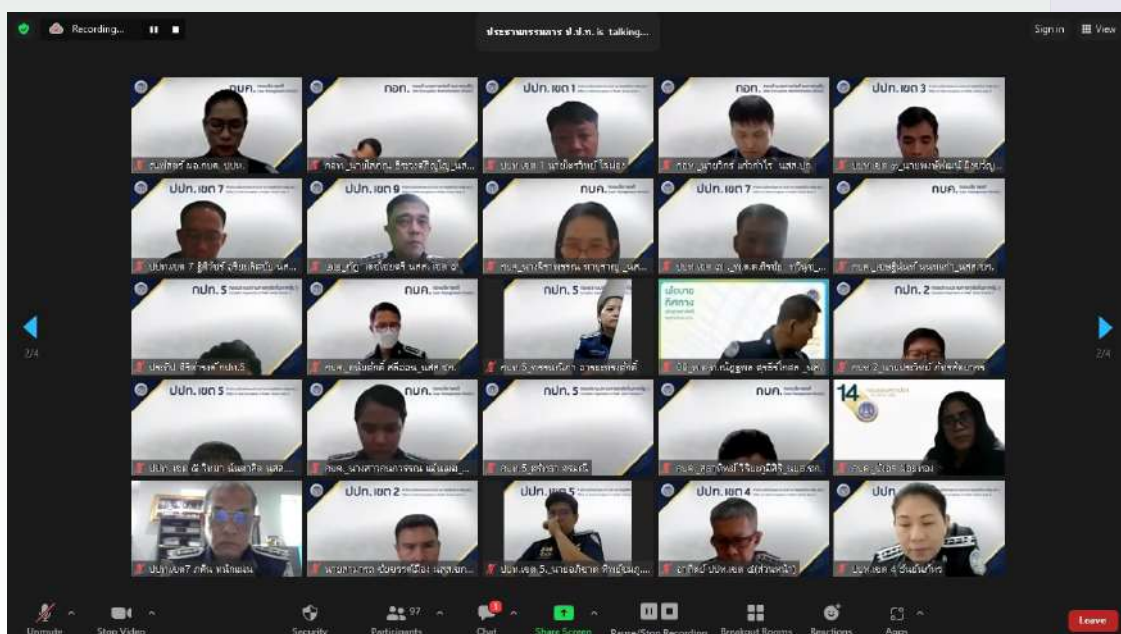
Recording...

ประธานกรรมการ ป.ป.ท. is talking...

Sign in

View

กบค.

กอท.

ปปท. เขต 1

กอท.

ปปท. เขต 3

ปปท. เขต 7

ปปท. เขต 9

กบค.

ปปท. เขต 7

กบค.

กปภ. 5

กบค.

กปภ. 5

นโยบาย ทิศทาง

กปภ. 2

ปปท. เขต 5

กบค.

กปภ. 5

กบค.

14

ปปท. เขต 2

ปปท. เขต 5

ปปท. เขต 4

ปปท.

2/4

2/4

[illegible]

Unmute

Stop Video

Security

97

Participants

Chat

Share Screen

Pause/Stop Recording

Breakout Rooms

Reactions

Apps

Leave